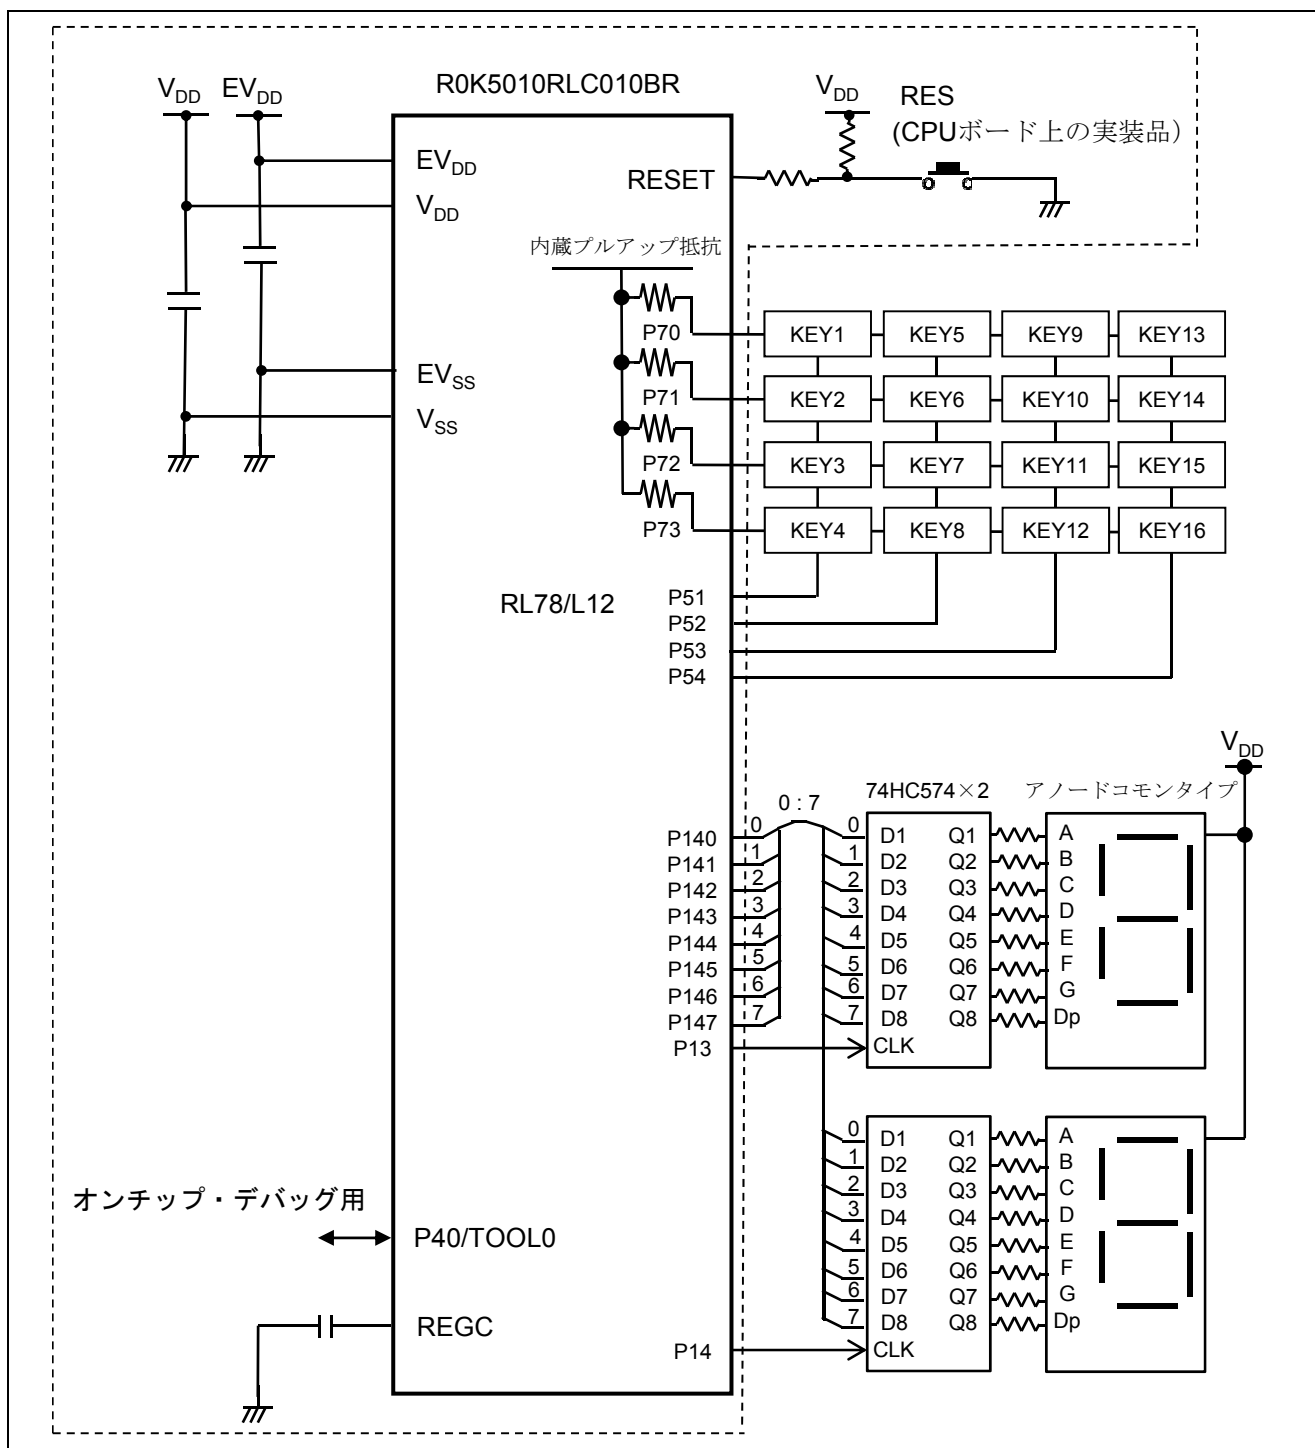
$V_{DD}$ $EV_{DD}$

R0K5010RLC010BR

$V_{DD}$

RES
(CPUボード上の実装品)

$EV_{DD}$
$V_{DD}$

RESET

内蔵プルアップ抵抗

P70
P71
P72
P73

KEY1 KEY5 KEY9 KEY13
KEY2 KEY6 KEY10 KEY14
KEY3 KEY7 KEY11 KEY15
KEY4 KEY8 KEY12 KEY16

$EV_{SS}$
$V_{SS}$

RL78/L12

P51
P52
P53
P54

$V_{DD}$

0 : 7

74HC574×2

アノードコモンタイプ

P140 0
P141 1
P142 2
P143 3
P144 4
P145 5
P146 6
P147 7
P13

0 D1 Q1 A
1 D2 Q2 B
2 D3 Q3 C
3 D4 Q4 D
4 D5 Q5 E
5 D6 Q6 F
6 D7 Q7 G
7 D8 Q8 Dp
CLK

0 D1 Q1 A
1 D2 Q2 B
2 D3 Q3 C
3 D4 Q4 D
4 D5 Q5 E
5 D6 Q6 F
6 D7 Q7 G
7 D8 Q8 Dp
CLK

オンチップ・デバッグ用

P40/TOOL0

REGC

P14